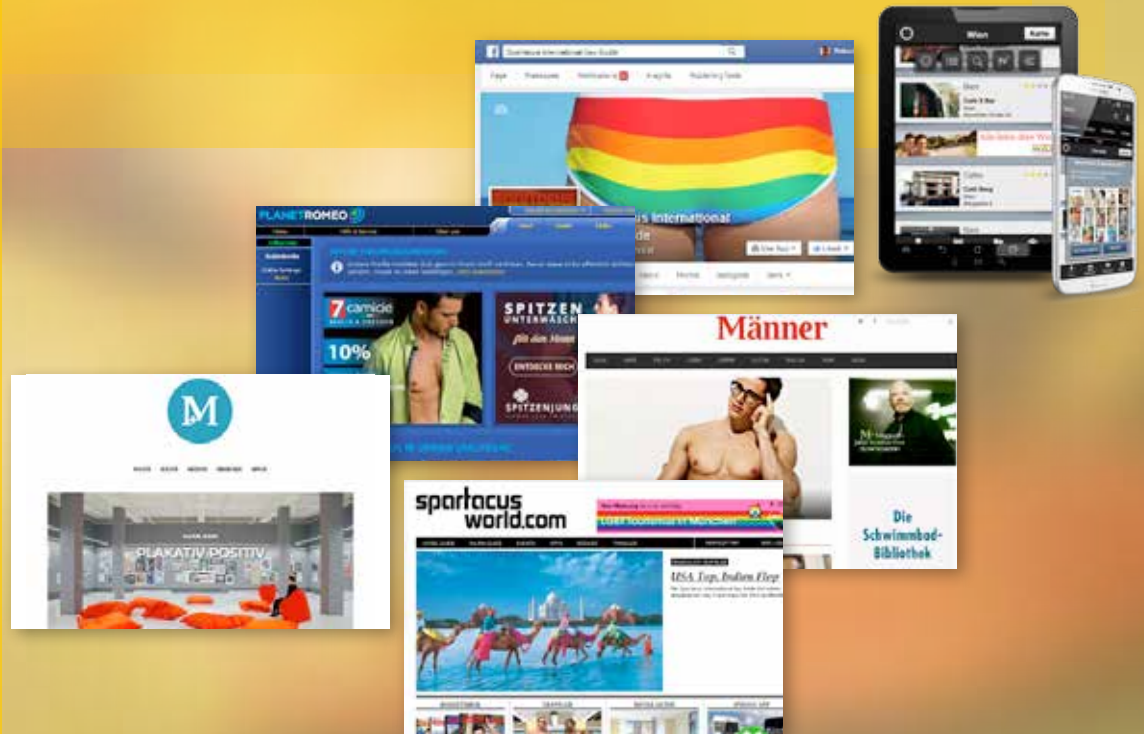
Spartacus International Gay Guide

Seite

Wien

PLANETROMEO

7 camicie

10%

SPITZEN UNTERWÄSCHE

für den Mann

ENTDECKE MICH

SPITZENJUNGE

Männer

M

PLAKATIV POSITIV

spartacus world.com

USA Top, Indien Flop

Die Schwimmbad-Bibliothek